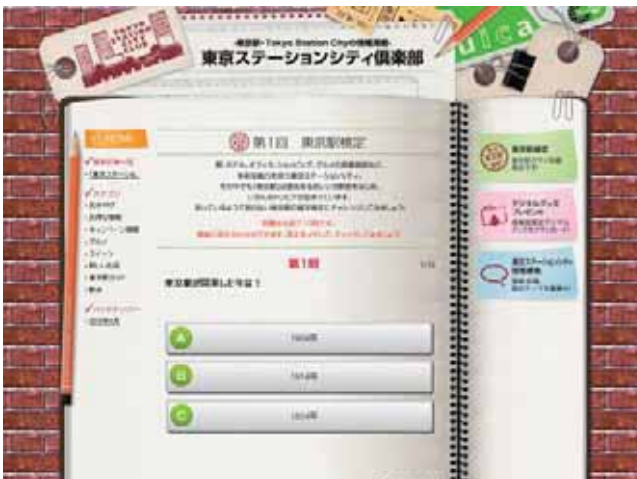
~東京駅・Tokyo Station Cityの情報満載~
東京ステーションシティ倶楽部

uica

MENU

第1回 東京駅検定

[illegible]

第1問

東京駅が開業したのは？

A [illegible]

B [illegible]

C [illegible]

東京駅検定

デジタルグッズ プレゼント

東京ステーションシティ 情報満載